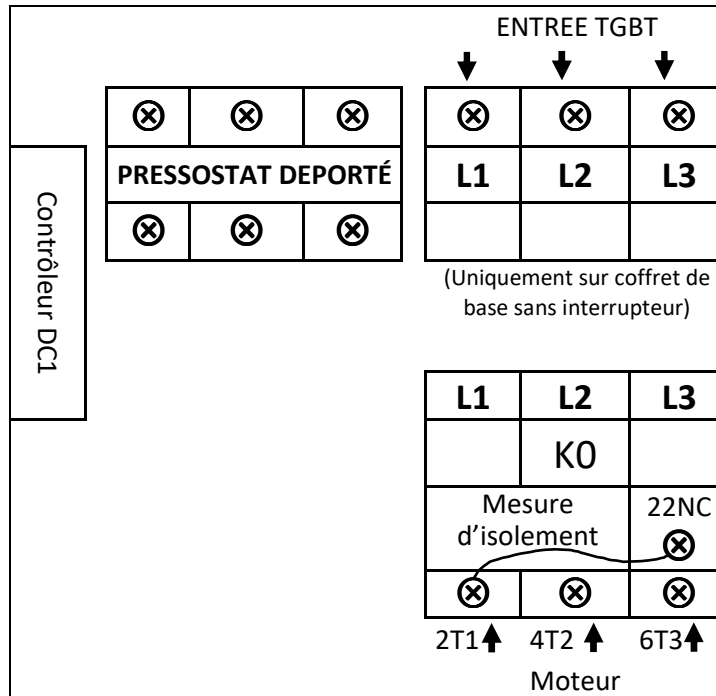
ENTREE TGBT

Contrôleur DC1

PRESSOSTAT DEPORTÉ

| L1 | L2 | L3 |
|---|---|---|

(Uniquement sur coffret de base sans interrupteur)

| L1 | L2 | L3 |
|---|---|---|
| | K0 | |
| Mesure d'isolement | | 22NC |

2T1 4T2 6T3

Moteur